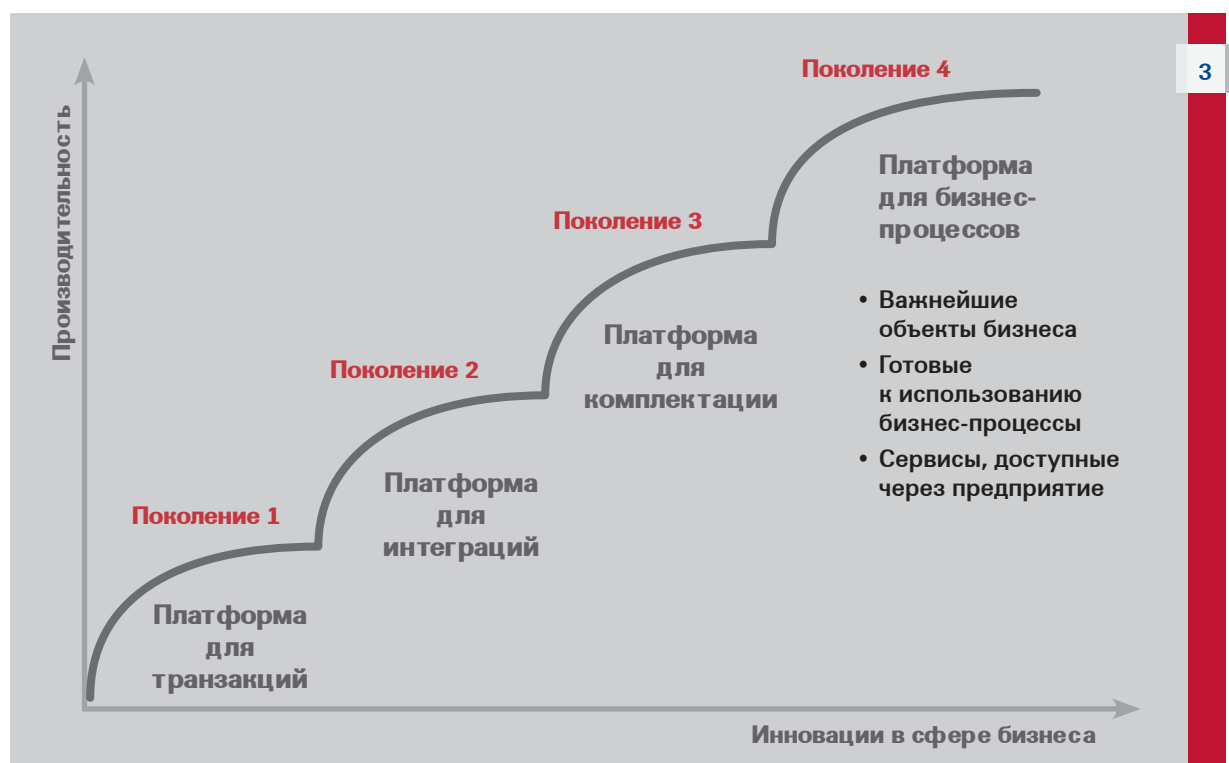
3

Производительность

Поколение 4

Платформа для бизнес-процессов

• Важнейшие объекты бизнеса
• Готовые к использованию бизнес-процессы
• Сервисы, доступные через предприятие

Поколение 3

Платформа для комплектации

Поколение 2

Платформа для интеграций

Поколение 1

Платформа для транзакций

Инновации в сфере бизнеса